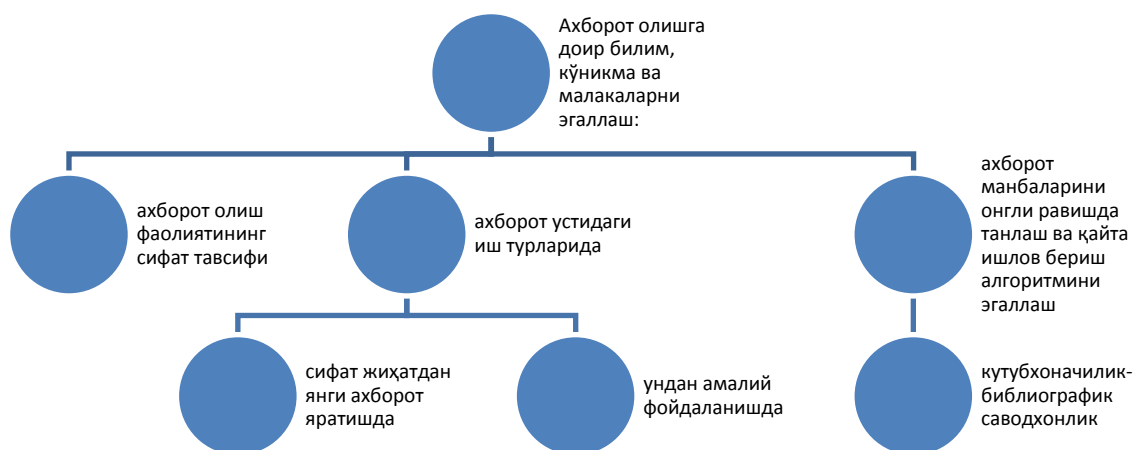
Ахборот олишга доир билим, кўникма ва малакаларни эгаллаш:

ахборот олиш фаолиятининг сифат тавсифи

ахборот устидаги иш турларида

ахборот манбаларини онгли равишда танлаш ва қайта ишлов бериш алгоритмини эгаллаш

сифат жиҳатдан янги ахборот яратишда

ундан амалий фойдаланишда

кутубхоначилик-библиографик саводхонлик